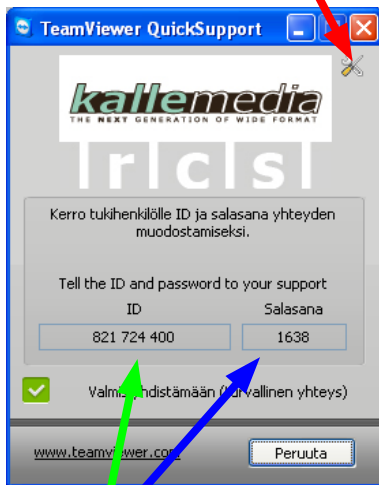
TeamViewer QuickSupport

kallemedia
THE NEXT GENERATION OF WIDE FORMAT

r c s

Kerro tukihenkilölle ID ja salasana yhteyden muodostamiseksi.

Tell the ID and password to your support

ID
821 724 400

Salasana
1638

Valm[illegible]ndistämään ([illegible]rvallinen yhteys)

www.teamviewer.co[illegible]

Peruuta